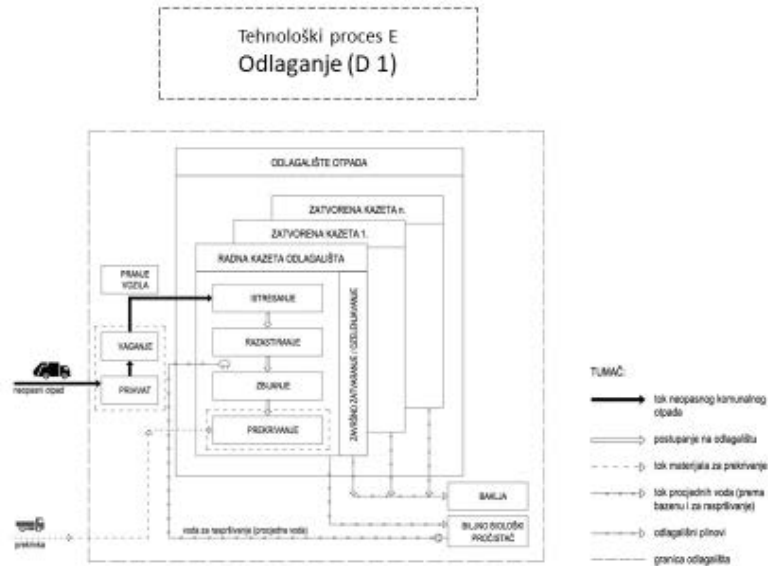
Tehnološki proces E
Odlaganje (D 1)

ODLAGALIŠTE OTPADA

ZATVORENA KAZETA n.

ZATVORENA KAZETA 1.

RADNA KAZETA ODLAGALIŠTA

PRANJE VOZILA

ISTRESANJE

RAZASTIRANJE

ZBIJANJE

PREKRIVANJE

ZAVRŠNO ZATVARANJE I OZELENJAVANJE

VAGANJE

PRIHVAT

neopasni otpad

prekrivka

voda za resprinkliranje (procjedna voda)

BAKLJA

BILJNO BIOLOŠKI PROČISTAČ

TUMAČ:

tok neopasnog komunalnog otpada

postupanje na odlagalištu

tok materijala za prekrivanje

tok procjednih voda (prema bazenu i za resprinkliranje)

odlagališni plinovi

granica odlagališta